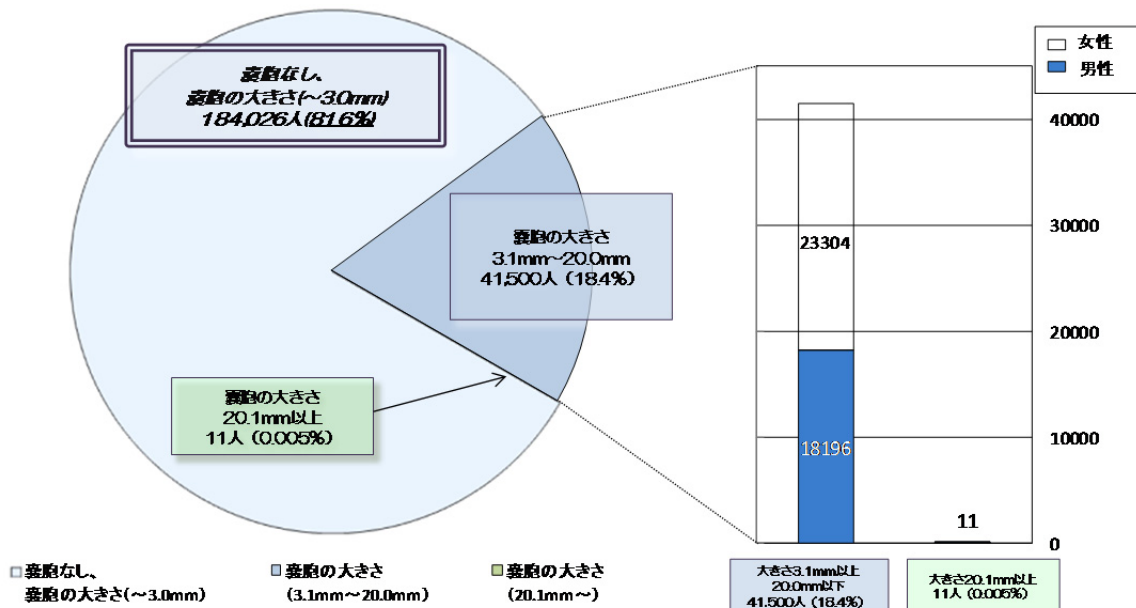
嚢胞なし、
嚢胞の大きさ(~3.0mm)
184,026人(81.6%)

嚢胞の大きさ
3.1mm~20.0mm
41,500人（18.4%）

嚢胞の大きさ
20.1mm以上
11人（0.005%）

□ 女性
■ 男性

40000
30000
20000
10000
0

23304
18196
11

大きさ3.1mm以上
20.0mm以下
41,500人（18.4%）

大きさ20.1mm以上
11人（0.005%）

□嚢胞なし、
嚢胞の大きさ(～3.0mm)
□嚢胞の大きさ
(3.1mm～20.0mm)
□嚢胞の大きさ
(20.1mm～)